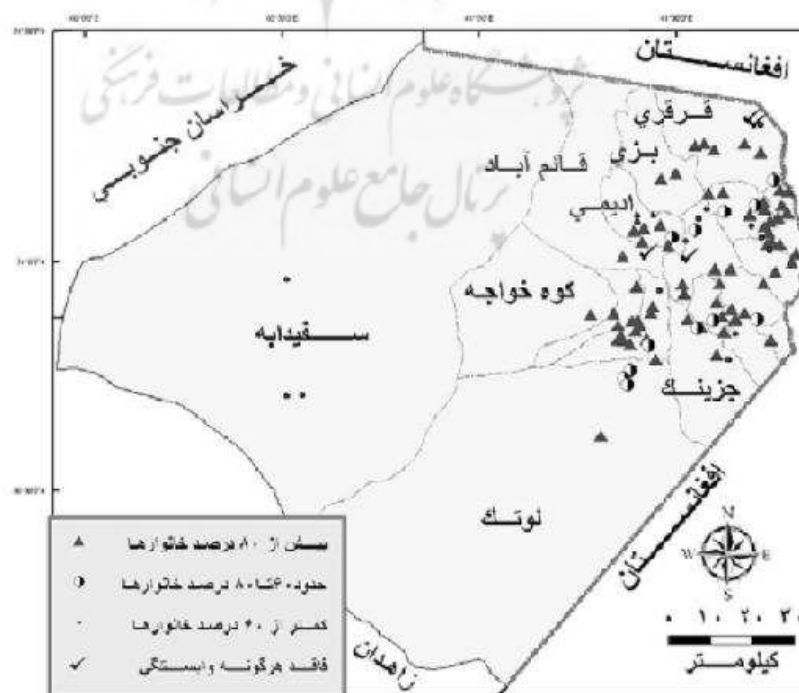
افغانستان
خراسان جنوبی
قرقری
بزی
قائم آباد
ادیمی
کوه خواجه
سفیدابه
جزینک
افغانستان
لوتک
زاهدان
N
W
E
S
۰ ۱۰ ۲۰ ۳۰
کیلومتر
بیش از ۸۰ درصد خانوارها
حدود ۴۰ تا ۸۰ درصد خانوارها
کمتر از ۴۰ درصد خانوارها
فاقد هرگونه وابستگی
پژوهشگاه علوم انسانی و مطالعات فرهنگی
پرتال جامع علوم انسانی